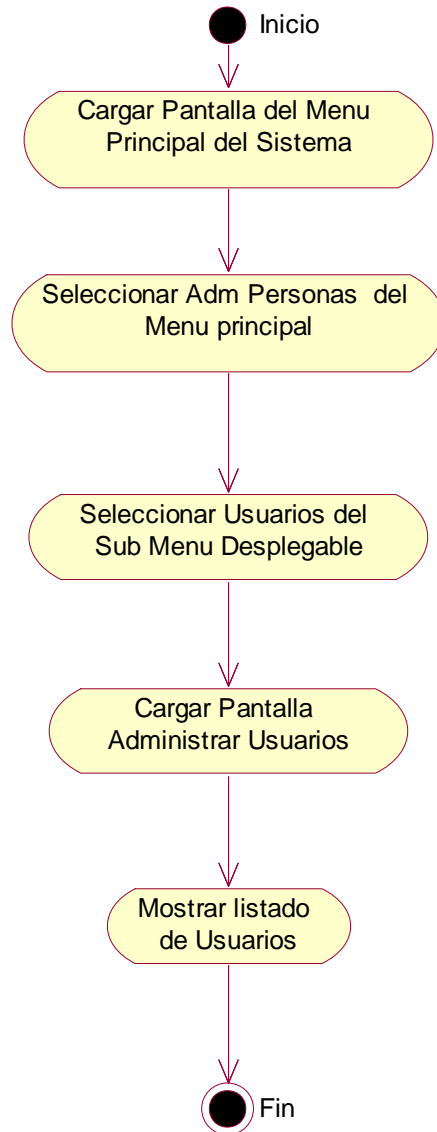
Inicio

Cargar Pantalla del Menu Principal del Sistema

Seleccionar Adm Personas del Menu principal

Seleccionar Usuarios del Sub Menu Desplegable

Cargar Pantalla Administrar Usuarios

Mostrar listado de Usuarios

Fin